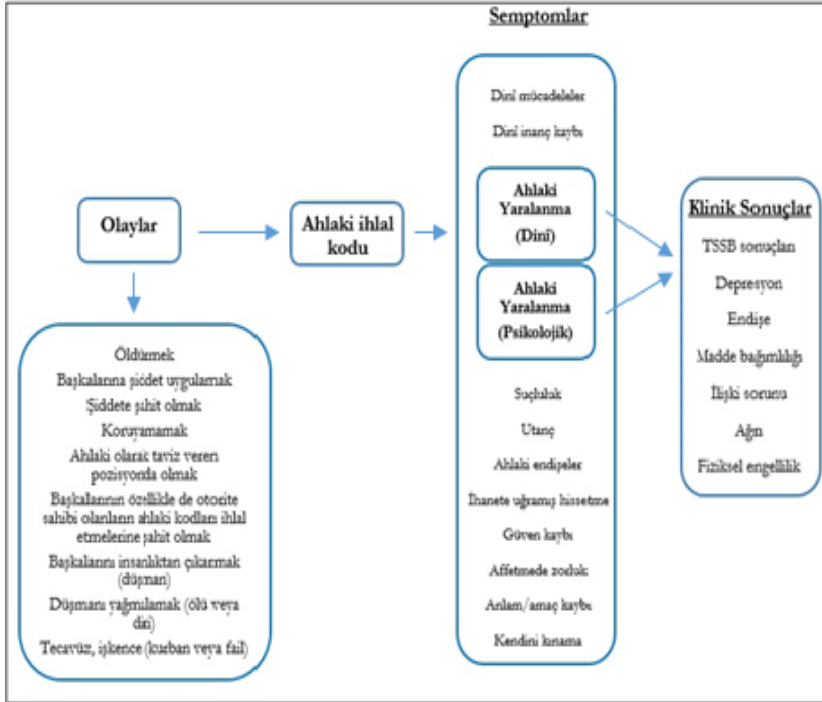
Semptomlar

Olaylar

Ahlaki ihlal kodu

Dini mücadeleler

Dini inanç kaybı

Ahlaki Yaralanma (Dini)

Ahlaki Yaralanma (Psikolojik)

Suçluluk

Utanç

Ahlaki endişeler

İhanete uğramış hissetme

Güven kaybı

Affetmede zorluk

Anlam/amaç kaybı

Kendini kınama

Klinik Sonuçlar

TSSB sonuçları

Depresyon

Endişe

Madde bağımlılığı

İlişki sorunu

Ağrı

Fiziksel engellilik

Öldürmek

Başkalarına şiddet uygulamak

Şiddete şahit olmak

Koruyamamak

Ahlaki olarak taviz veren pozisyonda olmak

Başkalarının özellikle de otorite sahibi olanların ahlaki kodları ihlal etmelerine şahit olmak

Başkalarını insanlıktan çıkarmak (düşman)

Düşmanı yağmalamak (ölü veya diri)

Tecavüz, işkence (kurban veya fail)